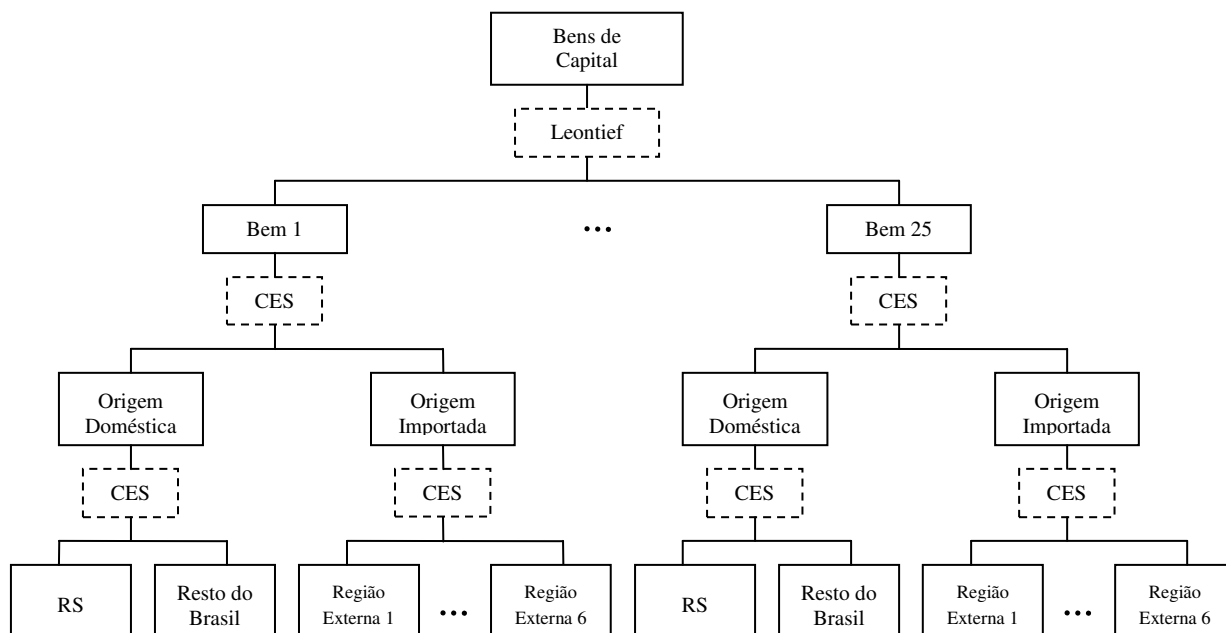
Bens de Capital

Leontief

Bem 1

•••

Bem 25

CES

CES

Origem Doméstica

Origem Importada

Origem Doméstica

Origem Importada

CES

CES

CES

CES

RS

Resto do Brasil

Região Externa 1

•••

Região Externa 6

RS

Resto do Brasil

Região Externa 1

•••

Região Externa 6